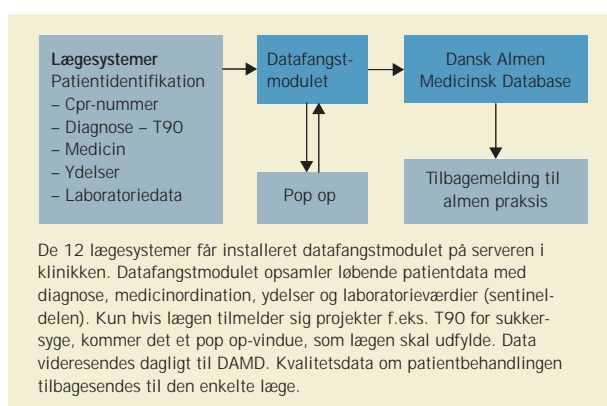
**Lægesystemer**
Patientidentifikation
– Cpr-nummer
– Diagnose – T90
– Medicin
– Ydelser
– Laboratoriedata

Datafangstmodulet

Dansk Almen Medicinsk Database

Pop op

Tilbagemelding til almen praksis

De 12 lægesystemer får installeret datafangstmodulet på serveren i klinikken. Datafangstmodulet opsamler løbende patientdata med diagnose, medicinordination, ydelser og laboratorieværdier (sentineldelen). Kun hvis lægen tilmelder sig projekter f.eks. T90 for sukkersyge, kommer det et pop op-vindue, som lægen skal udfylde. Data videresendes dagligt til DAMD. Kvalitetsdata om patientbehandlingen tilbagesendes til den enkelte læge.